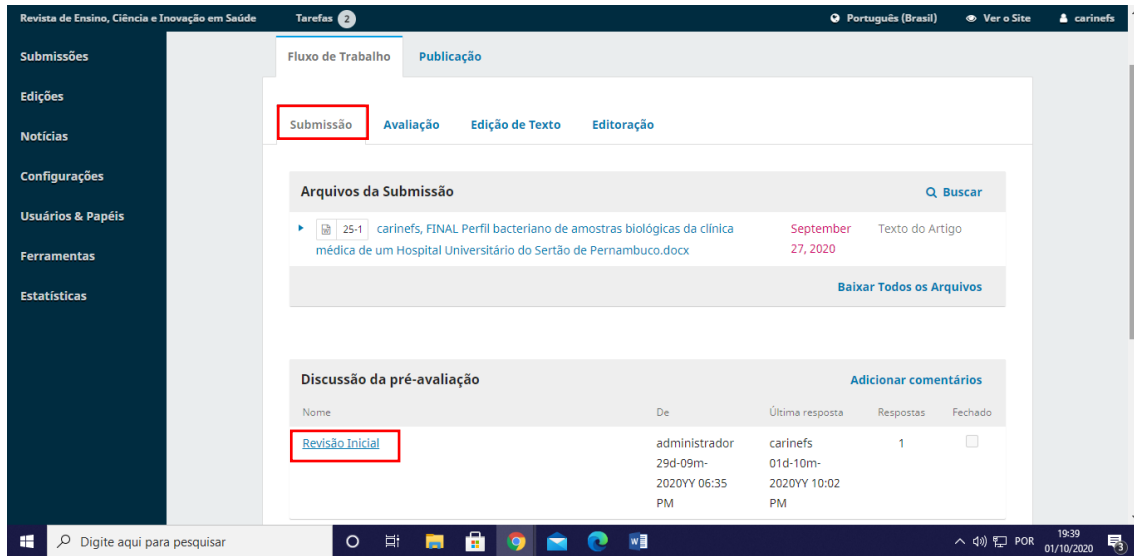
Revista de Ensino, Ciência e Inovação em Saúde    Tarefas 2    Português (Brasil)    Ver o Site    carinefs

Submissões
Edições
Notícias
Configurações
Usuários & Papéis
Ferramentas
Estatísticas

Fluxo de Trabalho    Publicação

Submissão    Avaliação    Edição de Texto    Editoração

Arquivos da Submissão    Buscar

25-1 carinefs, FINAL Perfil bacteriano de amostras biológicas da clínica médica de um Hospital Universitário do Sertão de Pernambuco.docx    September 27, 2020    Texto do Artigo

Baixar Todos os Arquivos

Discussão da pré-avaliação    Adicionar comentários

| Nome | De | Última resposta | Respostas | Fechado |
|---|---|---|---|---|
| Revisão Inicial | administrador 29d-09m-2020YY 06:35 PM | carinefs 01d-10m-2020YY 10:02 PM | 1 | |

Digite aqui para pesquisar    POR    19:39 01/10/2020    3